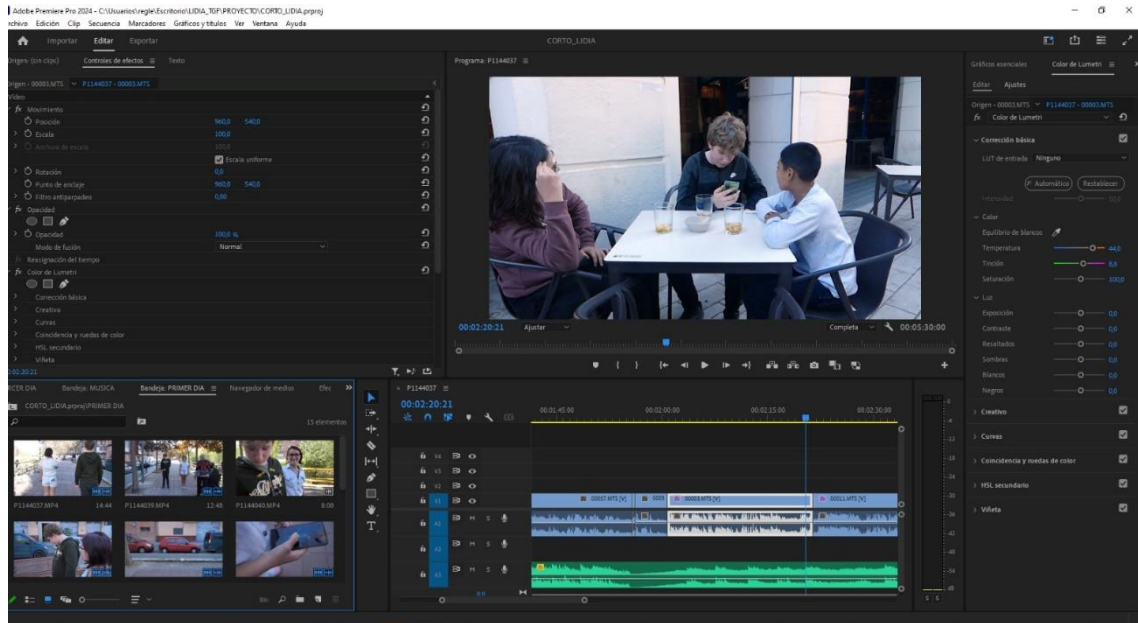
Adobe Premiere Pro 2024 - C:\Usuarios\regle\Escritorio\LIDIA_TGF\PROYECTO\CORTO_LIDIA.prproj
rchivo Edición Clip Secuencia Marcadores Gráficos y títulos Ver Ventana Ayuda

Importar Editar Exportar

CORTO_LIDIA

Origen: (sin clips) Controles de efectos ≡ Texto

Origen - 00003.MTS ˅ P1144037 - 00003.MTS

Vídeo
fx Movimiento
Posición 960,0 540,0
Escala 100,0
Anchura de escala 100,0
Escala uniforme
Rotación 0,0
Punto de anclaje 960,0 540,0
Filtro antiparpadeo 0,00
fx Opacidad
Opacidad 100,0 %
Modo de fusión Normal
Reasignación del tiempo
fx Color de Lumetri
Corrección básica
Creativa
Curvas
Coincidencia y ruedas de color
HSL secundario
Viñeta

0:02:20:21

Programa: P1144037 ≡

00:02:20:21 Ajustar Completa 00:05:30:00

Gráficos esenciales Color de Lumetri ≡
Editar Ajustes
Origen - 00003.MTS ˅ P1144037 - 00003.MTS
fx Color de Lumetri
Corrección básica
LUT de entrada Ninguno
Automático Restablecer
Intensidad 50,0
Color
Equilibrio de blancos
Temperatura 44,0
Tinción 8,0
Saturación 100,0
Luz
Exposición 0,0
Contraste 0,0
Resaltados 0,0
Sombras 0,0
Blancos 0,0
Negros 0,0
Creativo
Curvas
Coincidencia y ruedas de color
HSL secundario
Viñeta

RCER DIA Bandeja: MUSICA Bandeja: PRIMER DIA ≡ Navegador de medios Efec
CORTO_LIDIA.prproj\PRIMER DIA
15 elementos
P1144037.MP4 14:44 P1144039.MP4 12:48 P1144040.MP4 8:00

× P1144037 ≡
00:02:20:21
00:01:45:00 00:02:00:00 00:02:15:00 00:02:30:00
V4 V3 V2 V1 A1 A2 A3
00057.MTS [V] 0003 00003.MTS [V] 00011.MTS [V]
0,0